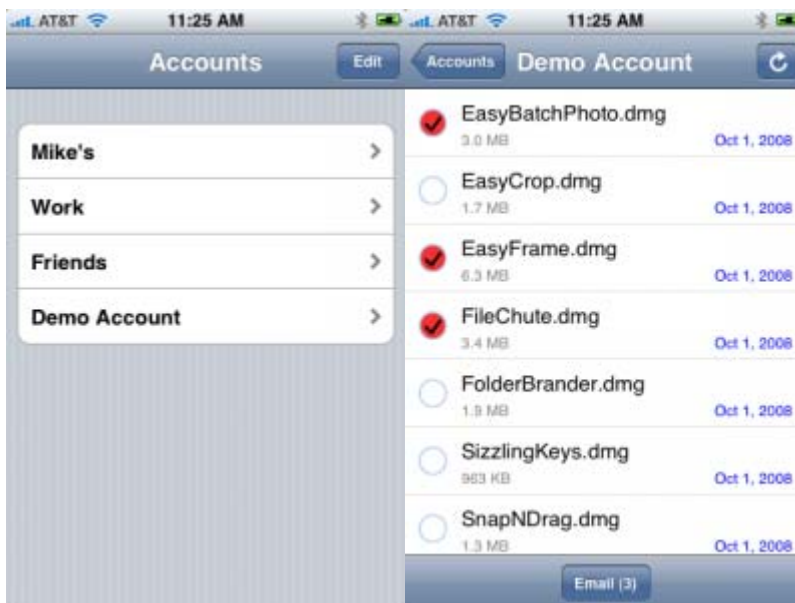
AT&T 11:25 AM

Accounts

Edit

Mike's

Work

Friends

Demo Account

AT&T 11:25 AM

Accounts

Demo Account

EasyBatchPhoto.dmg
3.0 MB
Oct 1, 2008

EasyCrop.dmg
1.7 MB
Oct 1, 2008

EasyFrame.dmg
6.3 MB
Oct 1, 2008

FileChute.dmg
3.4 MB
Oct 1, 2008

FolderBrander.dmg
1.9 MB
Oct 1, 2008

SizzlingKeys.dmg
963 KB
Oct 1, 2008

SnapNDrag.dmg
1.3 MB
Oct 1, 2008

Email (3)